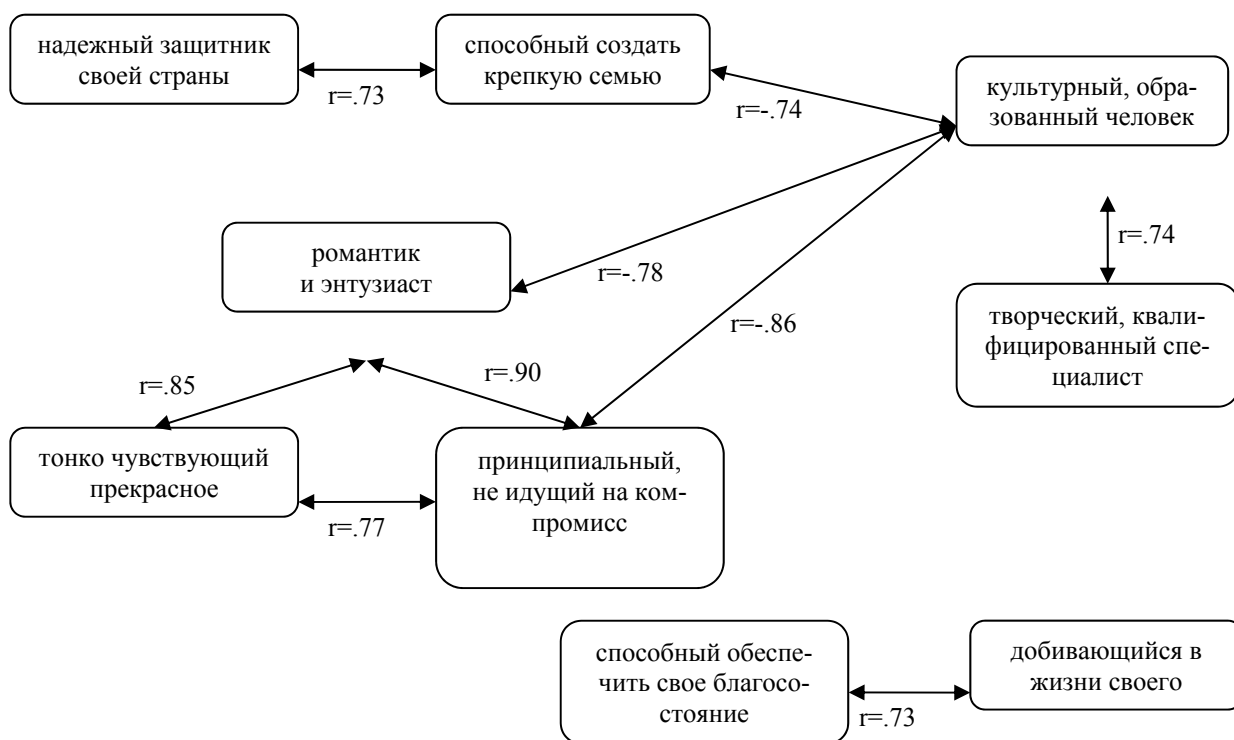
надежный защитник своей страны

r=.73

способный создать крепкую семью

r=-.74

культурный, образованный человек

романтик и энтузиаст

r=-.78

r=.74

r=-.86

творческий, квалифицированный специалист

r=.85

r=.90

тонко чувствующий прекрасное

r=.77

принципиальный, не идущий на компромисс

способный обеспечить свое благосостояние

r=.73

добивающийся в жизни своего